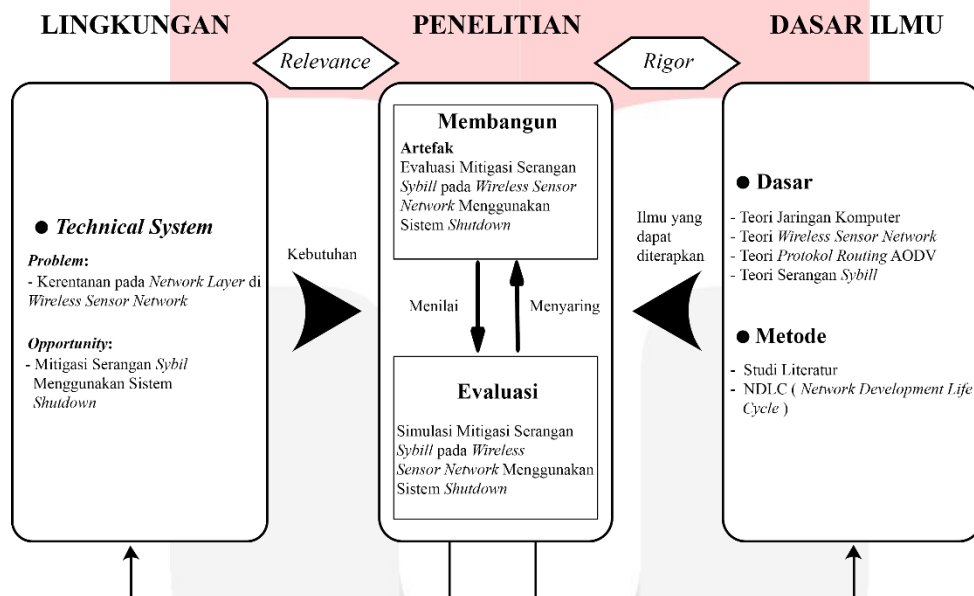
LINGKUNGAN

PENELITIAN

DASAR ILMU

Relevance

Rigor

● Technical System

Problem:
- Kerentanan pada Network Layer di Wireless Sensor Network

Opportunity:
- Mitigasi Serangan Sybil Menggunakan Sistem Shutdown

Kebutuhan

Membangun

Artefak
Evaluasi Mitigasi Serangan Sybill pada Wireless Sensor Network Menggunakan Sistem Shutdown

Menilai

Menyaring

Evaluasi

Simulasi Mitigasi Serangan Sybill pada Wireless Sensor Network Menggunakan Sistem Shutdown

Ilmu yang dapat diterapkan

● Dasar

- Teori Jaringan Komputer
- Teori Wireless Sensor Network
- Teori Protokol Routing AODV
- Teori Serangan Sybill

● Metode

- Studi Literatur
- NDLC ( Network Development Life Cycle )